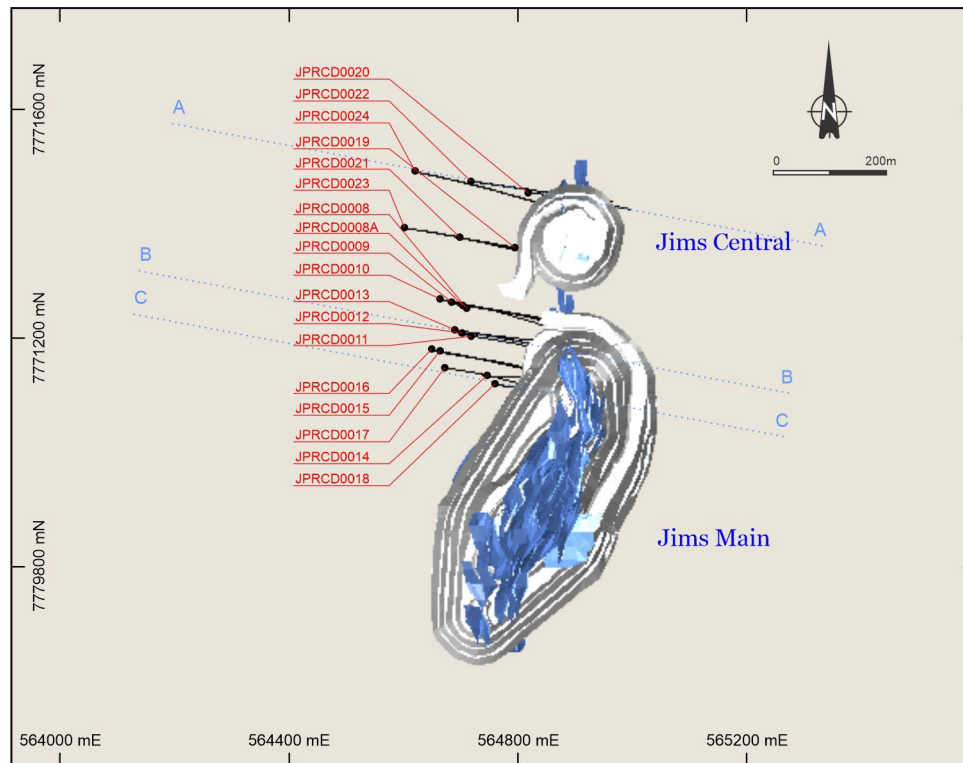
7771600 mN
7771200 mN
7779800 mN

JPRCD0020
JPRCD0022
JPRCD0024
JPRCD0019
JPRCD0021
JPRCD0023
JPRCD0008
JPRCD0008A
JPRCD0009
JPRCD0010
JPRCD0013
JPRCD0012
JPRCD0011
JPRCD0016
JPRCD0015
JPRCD0017
JPRCD0014
JPRCD0018

N
0
200m

A
A
B
B
C
C

Jims Central
Jims Main

564000 mE
564400 mE
564800 mE
565200 mE